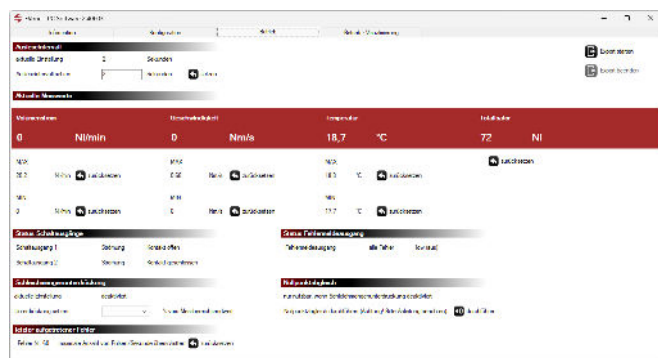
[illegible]

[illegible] | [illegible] | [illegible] | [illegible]

Auslesefrequenz

aktuelle Einstellung 2 Sekunden

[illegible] 2 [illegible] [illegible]

Export starten

Export beenden

Aktuelle Messwerte

Volumenstrom | Geschwindigkeit | Temperatur | Totalisator

0 Nl/min | 0 Nm/s | 18,7 °C | 72 Nl

zurücksetzen

MAX | MAX | MAX

25,2 Nl/min zurücksetzen | 0,00 Nm/s zurücksetzen | 18,9 °C zurücksetzen

MIN | MIN | MIN

0 Nl/min zurücksetzen | 0 Nm/s zurücksetzen | 17,7 °C zurücksetzen

Status Schaltausgänge

Schaltausgang 1 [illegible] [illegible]

Schaltausgang 2 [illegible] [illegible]

Status Fehlermeldeausgang

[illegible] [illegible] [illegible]

Schleichmengenunterdrückung

aktuelle Einstellung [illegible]

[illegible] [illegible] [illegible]

Nullpunktabgleich

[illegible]

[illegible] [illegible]

Anzahl aufgetretener Fehler

Fehler Nr. 1/4 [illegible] zurücksetzen